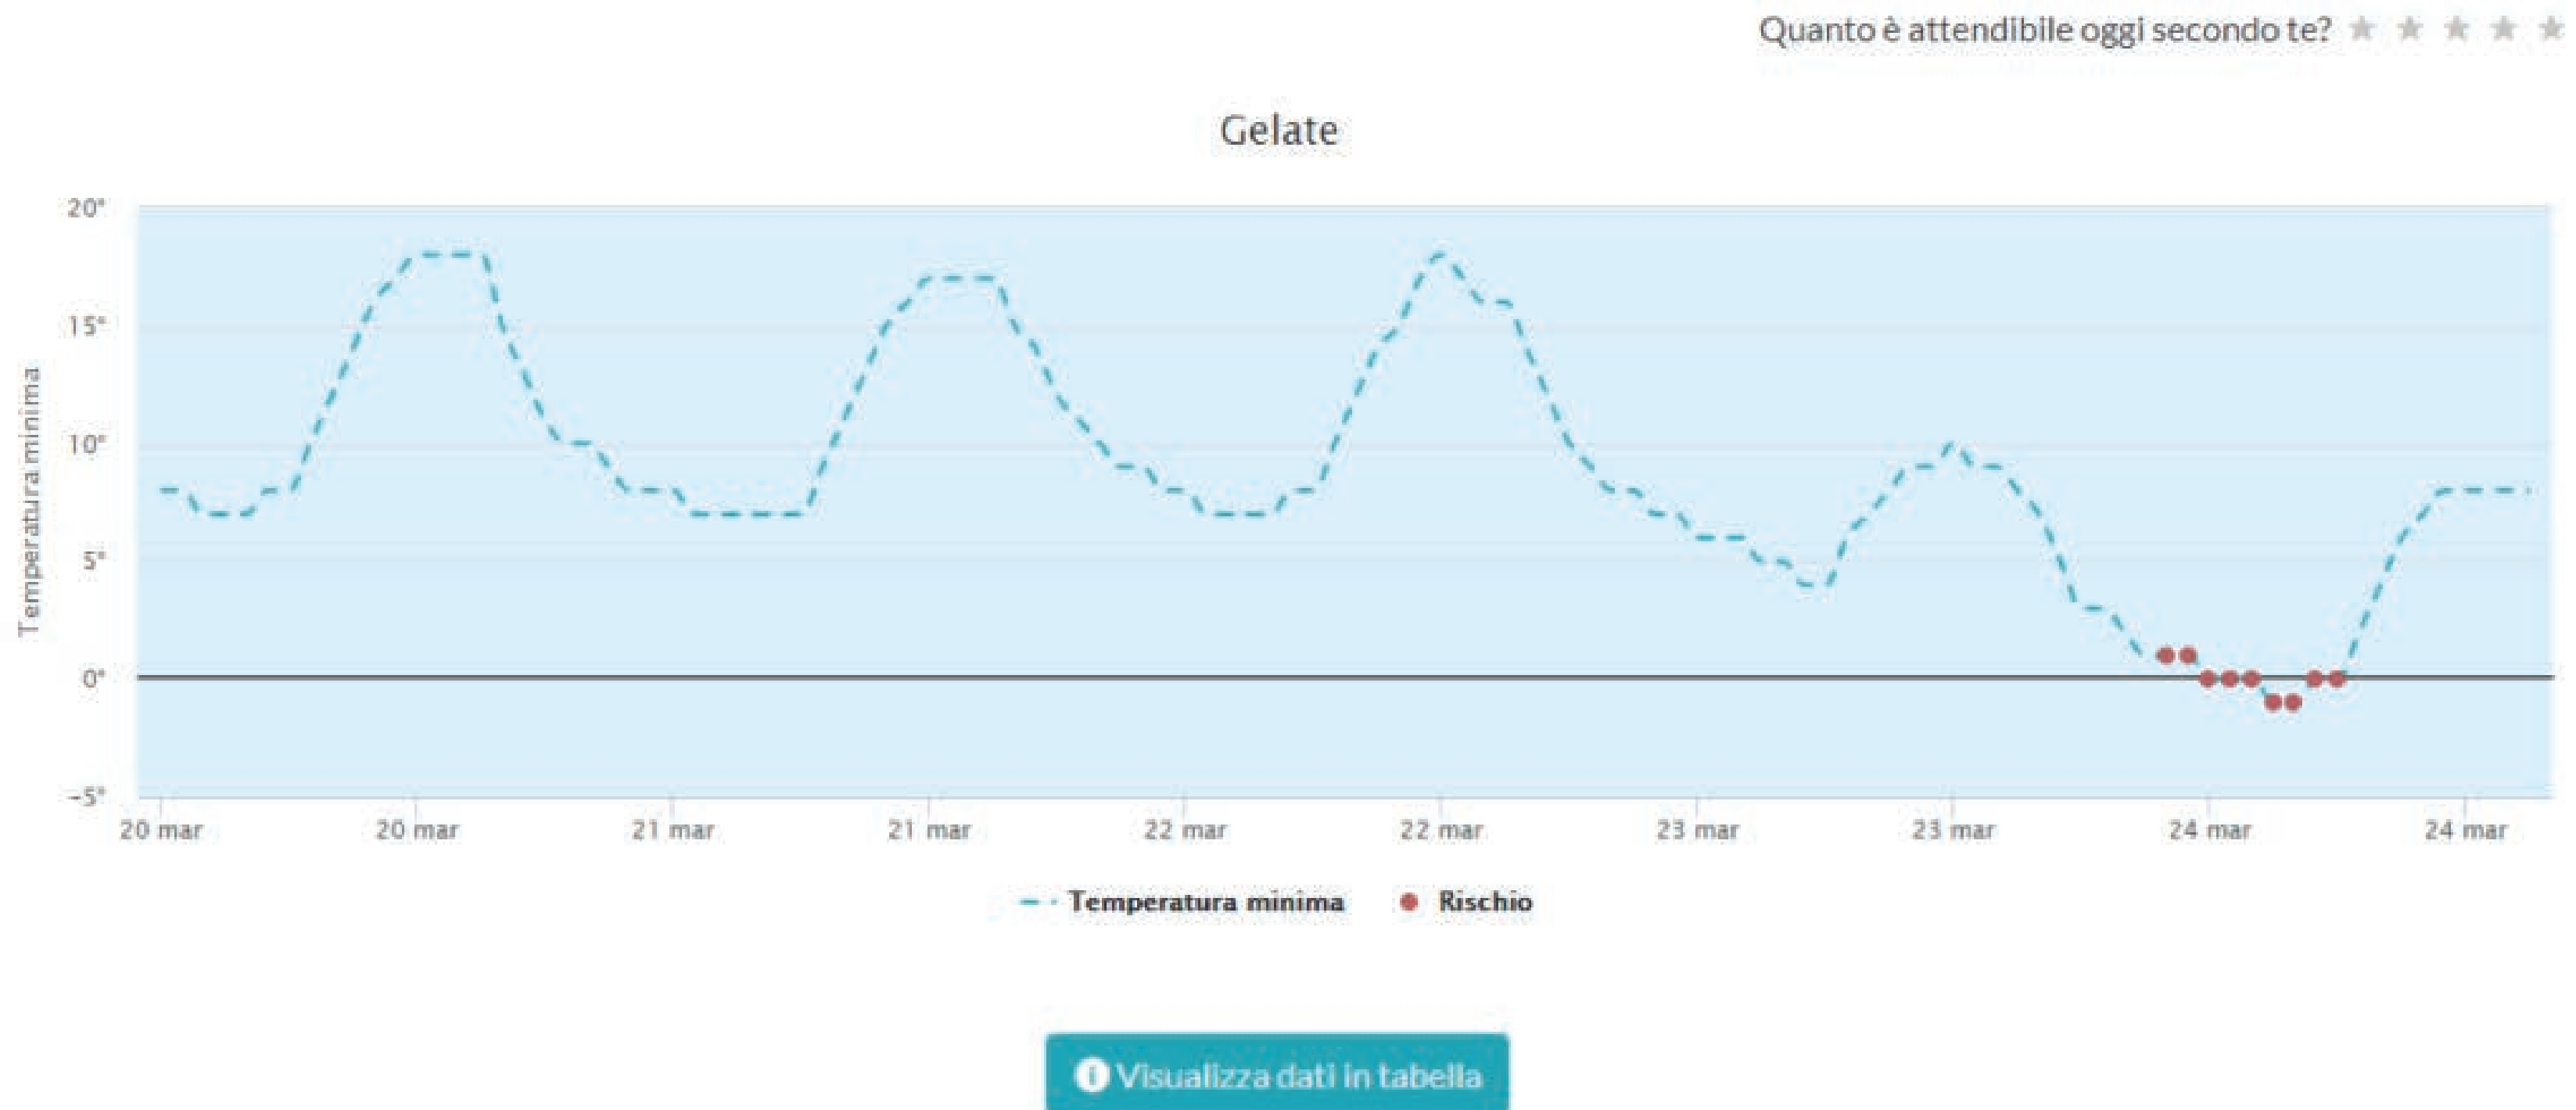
Quanto è attendibile oggi secondo te?

Gelate

Temperatura minima

20°
15°
10°
5°
0°
-5°

20 mar
20 mar
21 mar
21 mar
22 mar
22 mar
23 mar
23 mar
24 mar
24 mar

Temperatura minima
Rischio

Visualizza dati in tabella